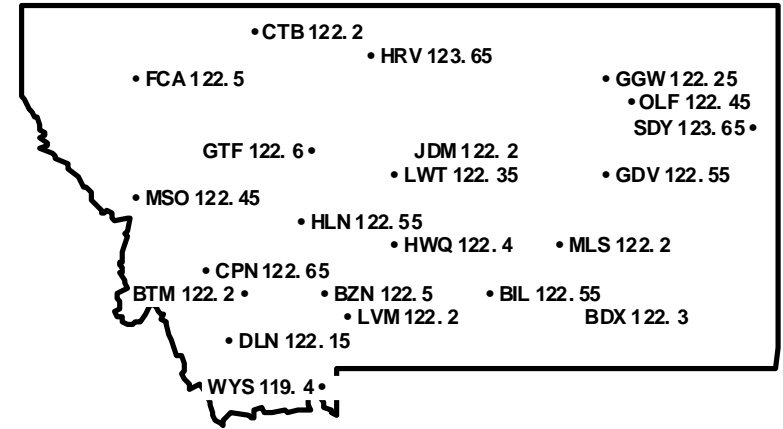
CTB 122. 2
HRV 123. 65
FCA 122. 5
GGW 122. 25
OLF 122. 45
SDY 123. 65
GTF 122. 6
JDM 122. 2
LWT 122. 35
GDV 122. 55
MSO 122. 45
HLN 122. 55
HWQ 122. 4
MLS 122. 2
CPN 122. 65
BTM 122. 2
BZN 122. 5
BIL 122. 55
LVM 122. 2
BDX 122. 3
DLN 122. 15
WYS 119. 4